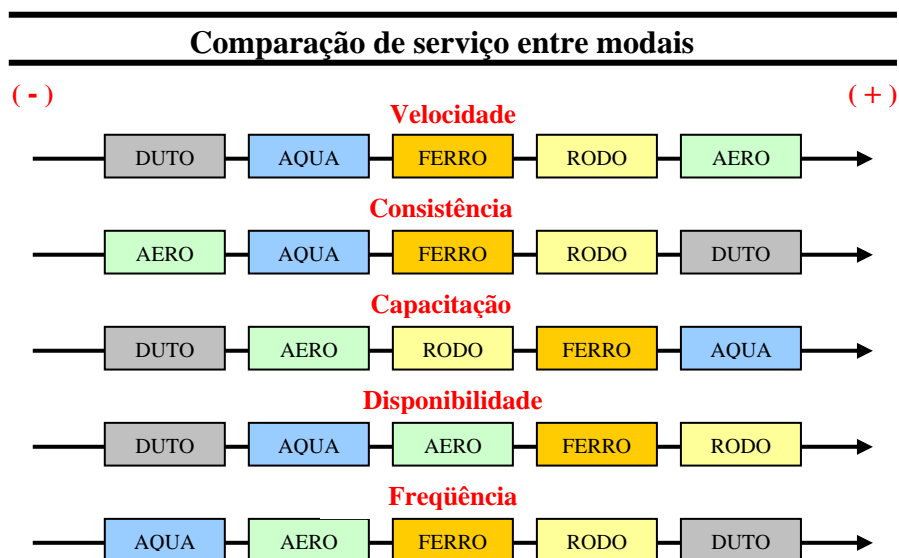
Comparação de serviço entre modais

( - )

( + )

Velocidade

DUTO AQUA FERRO RODO AERO

Consistência

AERO AQUA FERRO RODO DUTO

Capacitação

DUTO AERO RODO FERRO AQUA

Disponibilidade

DUTO AQUA AERO FERRO RODO

Freqüência

AQUA AERO FERRO RODO DUTO